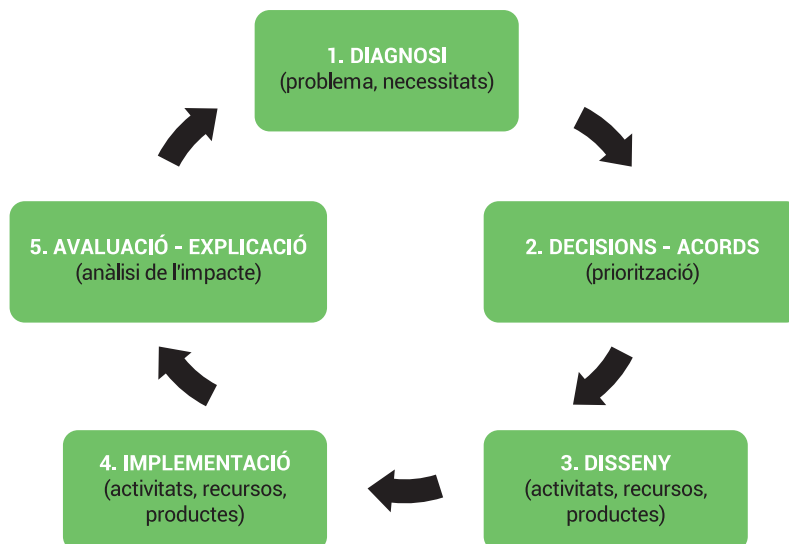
1. DIAGNOSI
(problema, necessitats)

2. DECISIONS - ACORDS
(priorització)

3. DISSENY
(activitats, recursos, productes)

4. IMPLEMENTACIÓ
(activitats, recursos, productes)

5. AVALUACIÓ - EXPLICACIÓ
(anàlisi de l'impacte)